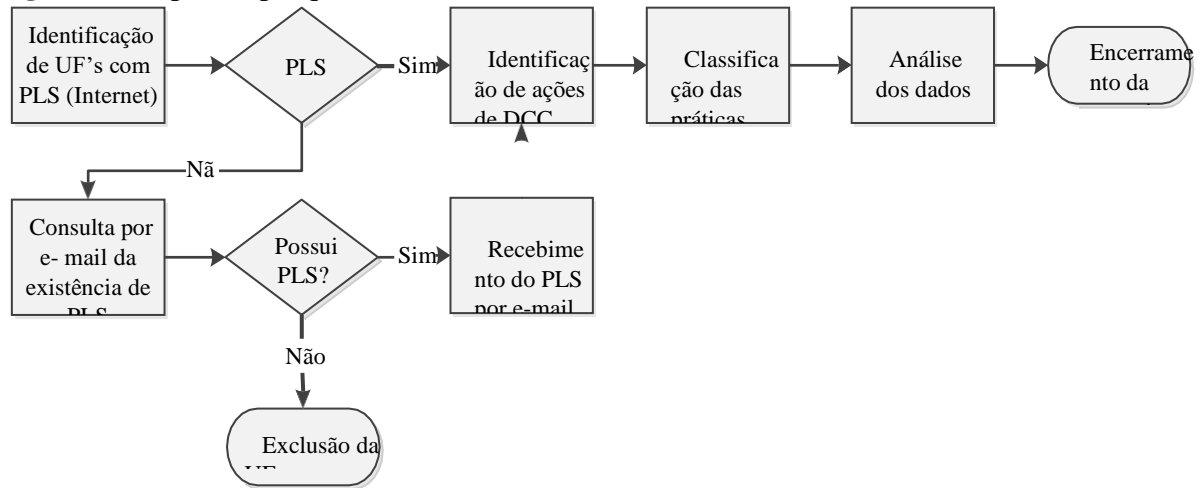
Identificação de UF's com PLS (Internet)

PLS

Sim

Identificação de ações de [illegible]

Classificação das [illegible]

Análise dos dados

Encerramento da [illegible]

Nã

Consulta por e- mail da existência de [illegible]

Possui PLS?

Sim

Recebimento do PLS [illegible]

Não

Exclusão da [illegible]